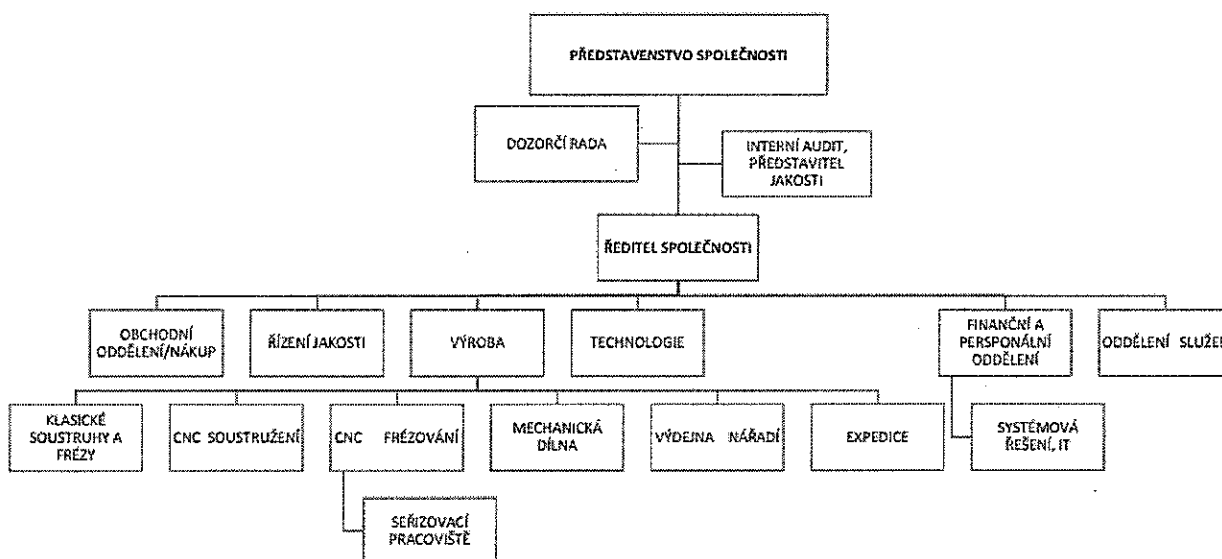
PŘEDSTAVENSTVO SPOLEČNOSTI

DOZORČÍ RADA

INTERNÍ AUDIT, PŘEDSTAVITEL JAKOSTI

ŘEDITEL SPOLEČNOSTI

OBCHODNÍ ODDĚLENÍ/NÁKUP

ŘÍZENÍ JAKOSTI

VÝROBA

TECHNOLOGIE

FINANČNÍ A PERSONÁLNÍ ODDĚLENÍ

ODDĚLENÍ SLUŽE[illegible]

KLASICKÉ SOUSTRUHY A FRÉZY

CNC SOUSTRUŽENÍ

CNC FRÉZOVÁNÍ

MECHANICKÁ DÍLNA

VÝDEJNA NÁŘADÍ

EXPEDICE

SYSTÉMOVÁ ŘEŠENÍ, IT

SEŘIZOVACÍ PRACOVIŠTĚ